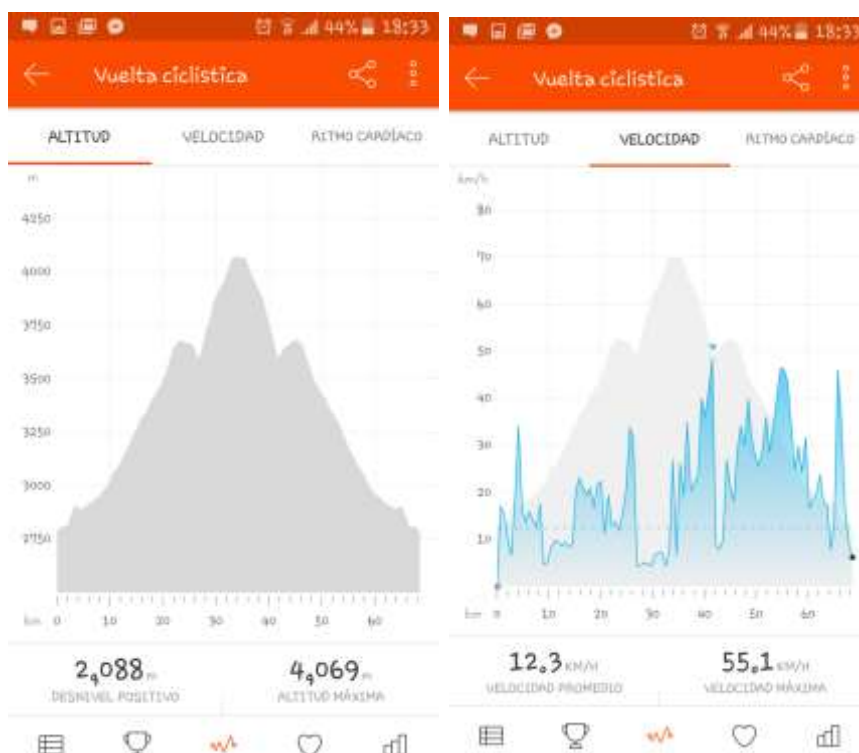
44% 18:33

Vuelta ciclistica

ALTITUD VELOCIDAD RITMO CARDÍACO

m

4250
4000
3750
3500
3250
3000
2750

km 0 10 20 30 40 50 60

2,088 m
DESNIVEL POSITIVO

4,069 m
ALTITUD MÁXIMA

44% 18:33

Vuelta ciclistica

ALTITUD VELOCIDAD RITMO CARDÍACO

km/h

80
70
60
50
40
30
20
10

km 0 10 20 30 40 50 60

12,3 KM/H
VELOCIDAD PROMEDIO

55,1 KM/H
VELOCIDAD MÁXIMA